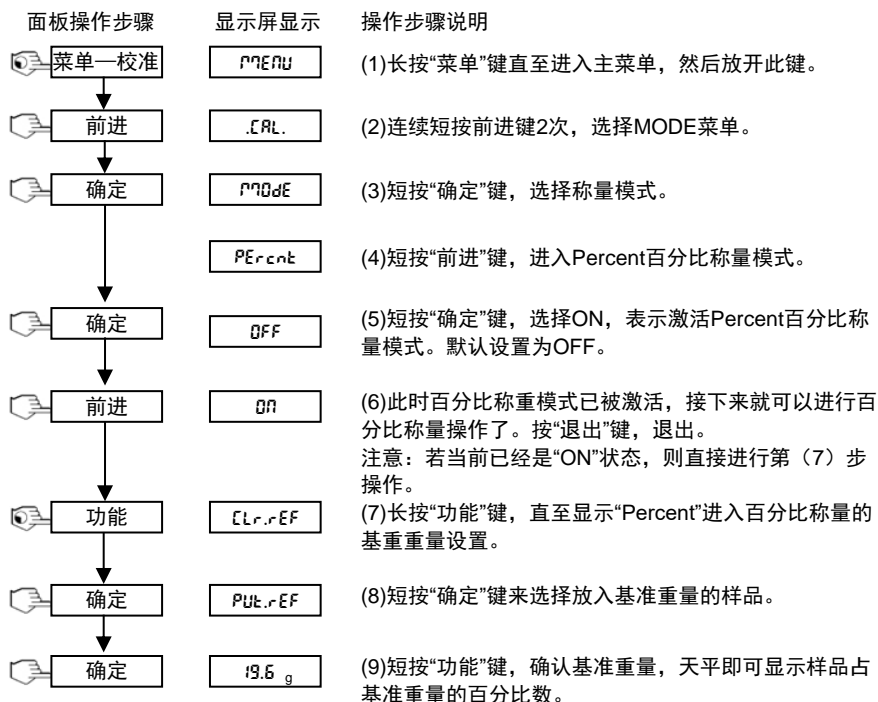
| 面板操作步骤 | 显示屏显示 | 操作步骤说明 |
|---|---|---|
| 菜单—校准 | MENU | (1)长按“菜单”键直至进入主菜单，然后放开此键。 |
| 前进 | .CAL. | (2)连续短按前进键2次，选择MODE菜单。 |
| 确定 | MODE | (3)短按“确定”键，选择称量模式。 |
|  | PErcnt | (4)短按“前进”键，进入Percent百分比称量模式。 |
| 确定 | OFF | (5)短按“确定”键，选择ON，表示激活Percent百分比称量模式。默认设置为OFF。 |
| 前进 | ON | (6)此时百分比称重模式已被激活，接下来就可以进行百分比称量操作了。按“退出”键，退出。<br>注意：若当前已经是“ON”状态，则直接进行第（7）步操作。 |
| 功能 | CLr.rEF | (7)长按“功能”键，直至显示“Percent”进入百分比称量的基重重量设置。 |
| 确定 | PUt.rEF | (8)短按“确定”键来选择放入基准重量的样品。 |
| 确定 | 19.6 g | (9)短按“功能”键，确认基准重量，天平即可显示样品占基准重量的百分比数。 |